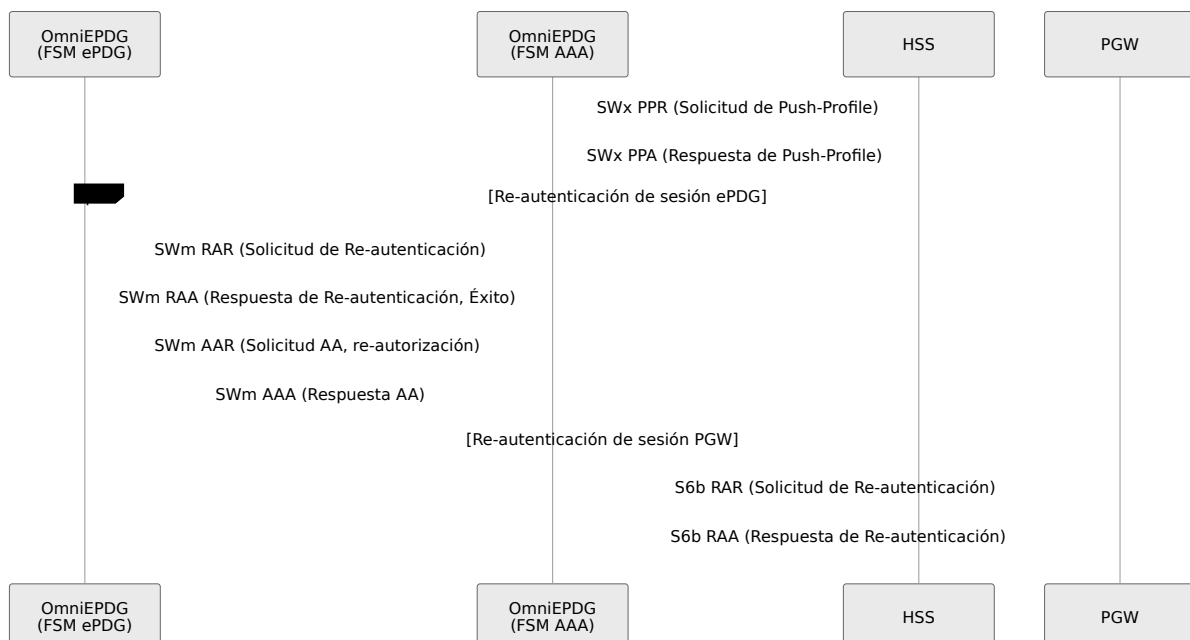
OmniEPDG
(FSM ePDG)

OmniEPDG
(FSM AAA)

HSS

PGW

SWx PPR (Solicitud de Push-Profile)

SWx PPA (Respuesta de Push-Profile)

[Re-autenticación de sesión ePDG]

SWm RAR (Solicitud de Re-autenticación)

SWm RAA (Respuesta de Re-autenticación, Éxito)

SWm AAR (Solicitud AA, re-autorización)

SWm AAA (Respuesta AA)

[Re-autenticación de sesión PGW]

S6b RAR (Solicitud de Re-autenticación)

S6b RAA (Respuesta de Re-autenticación)

OmniEPDG
(FSM ePDG)

OmniEPDG
(FSM AAA)

HSS

PGW